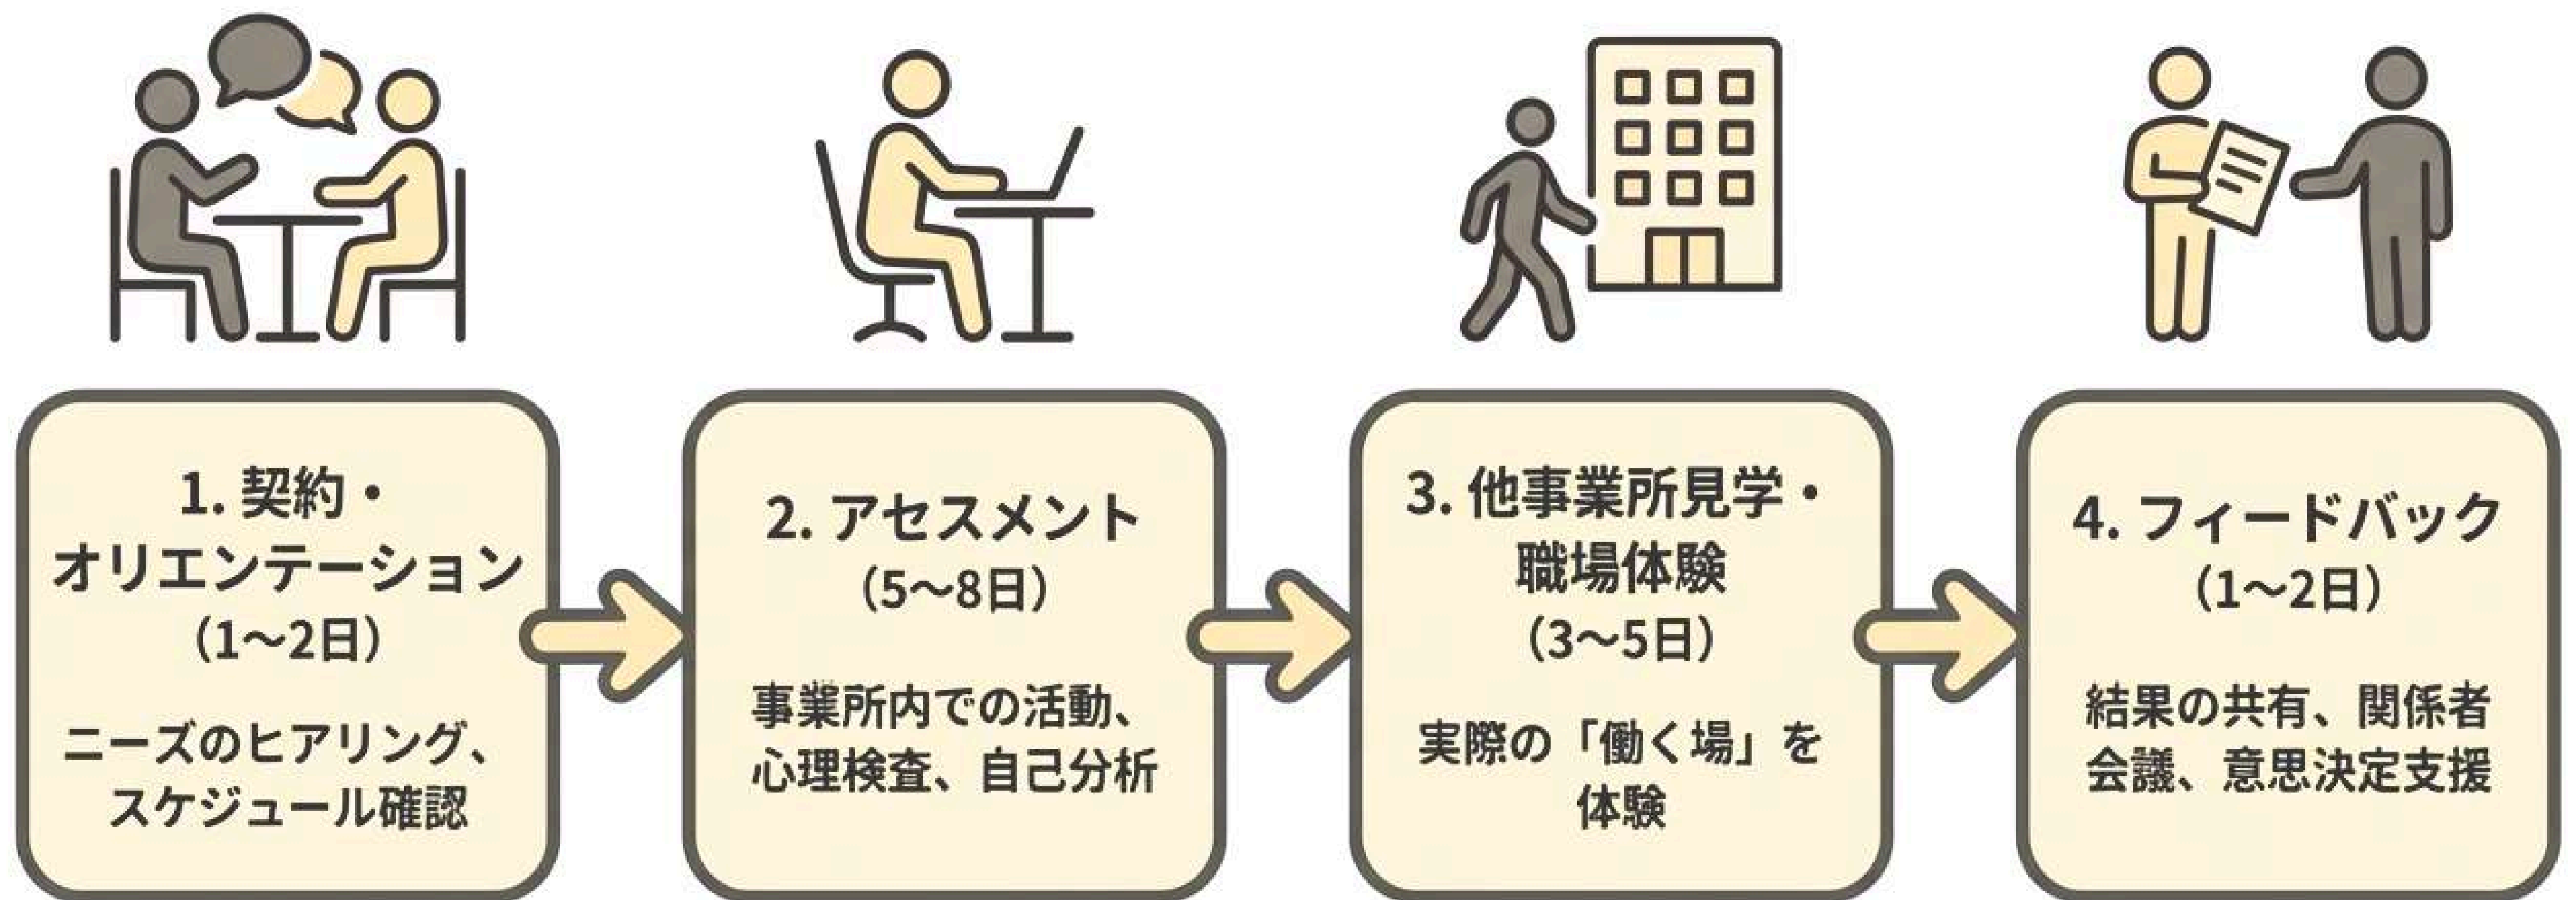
1. 契約・オリエンテーション
（1〜2日）

ニーズのヒアリング、スケジュール確認

2. アセスメント
（5〜8日）

事業所内での活動、心理検査、自己分析

3. 他事業所見学・職場体験
（3〜5日）

実際の「働く場」を体験

4. フィードバック
（1〜2日）

結果の共有、関係者会議、意思決定支援